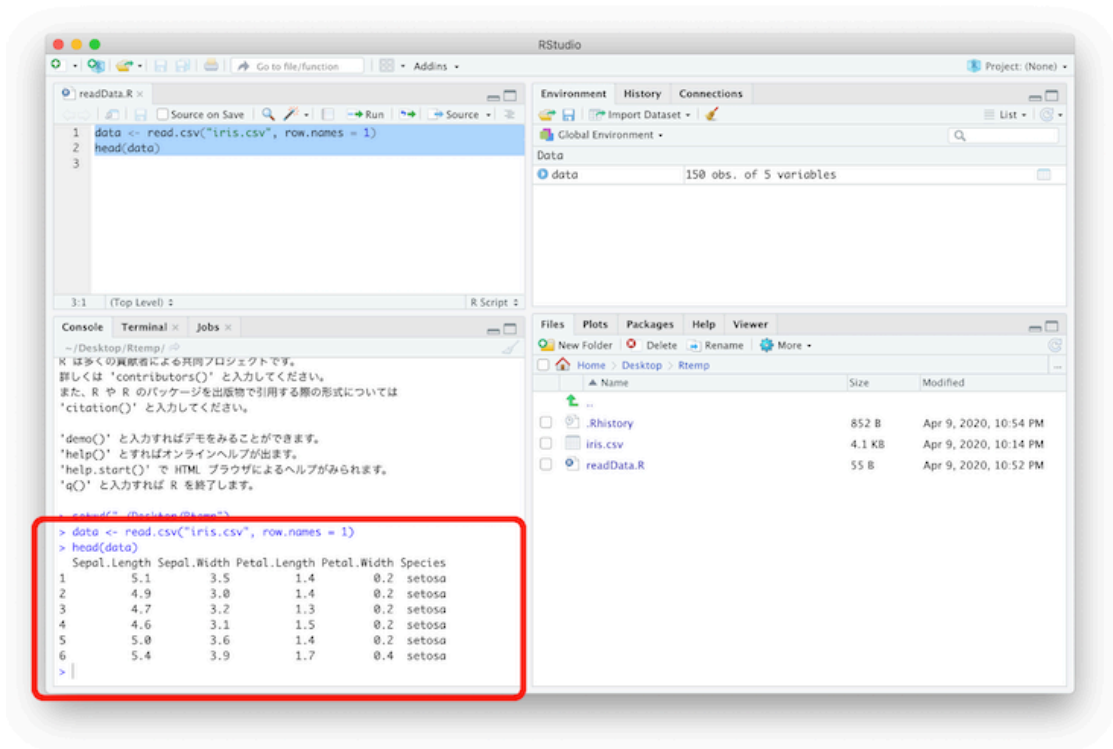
RStudio

Go to file/function | Addins | Project: (None)

readData.R ×

Source on Save | Run | Source

1 data <- read.csv("iris.csv", row.names = 1)
2 head(data)
3

3:1 (Top Level) | R Script

Console | Terminal × | Jobs ×

~/Desktop/Rtemp/

R は多くの貢献者による共同プロジェクトです。
詳しくは 'contributors()' と入力してください。
また、R や R のパッケージを出版物で引用する際の形式については
'citation()' と入力してください。

'demo()' と入力すればデモをみることができます。
'help()' とすればオンラインヘルプが出ます。
'help.start()' で HTML ブラウザによるヘルプがみられます。
'q()' と入力すれば R を終了します。

> setwd("~/Desktop/Rtemp")
> data <- read.csv("iris.csv", row.names = 1)
> head(data)

| | Sepal.Length | Sepal.Width | Petal.Length | Petal.Width | Species |
|---|---|---|---|---|---|
| 1 | 5.1 | 3.5 | 1.4 | 0.2 | setosa |
| 2 | 4.9 | 3.0 | 1.4 | 0.2 | setosa |
| 3 | 4.7 | 3.2 | 1.3 | 0.2 | setosa |
| 4 | 4.6 | 3.1 | 1.5 | 0.2 | setosa |
| 5 | 5.0 | 3.6 | 1.4 | 0.2 | setosa |
| 6 | 5.4 | 3.9 | 1.7 | 0.4 | setosa |

>

Environment | History | Connections

Import Dataset | List

Global Environment

Data

data 150 obs. of 5 variables

Files | Plots | Packages | Help | Viewer

New Folder | Delete | Rename | More

Home > Desktop > Rtemp

| Name | Size | Modified |
|---|---|---|
| .. | | |
| .Rhistory | 852 B | Apr 9, 2020, 10:54 PM |
| iris.csv | 4.1 KB | Apr 9, 2020, 10:14 PM |
| readData.R | 55 B | Apr 9, 2020, 10:52 PM |